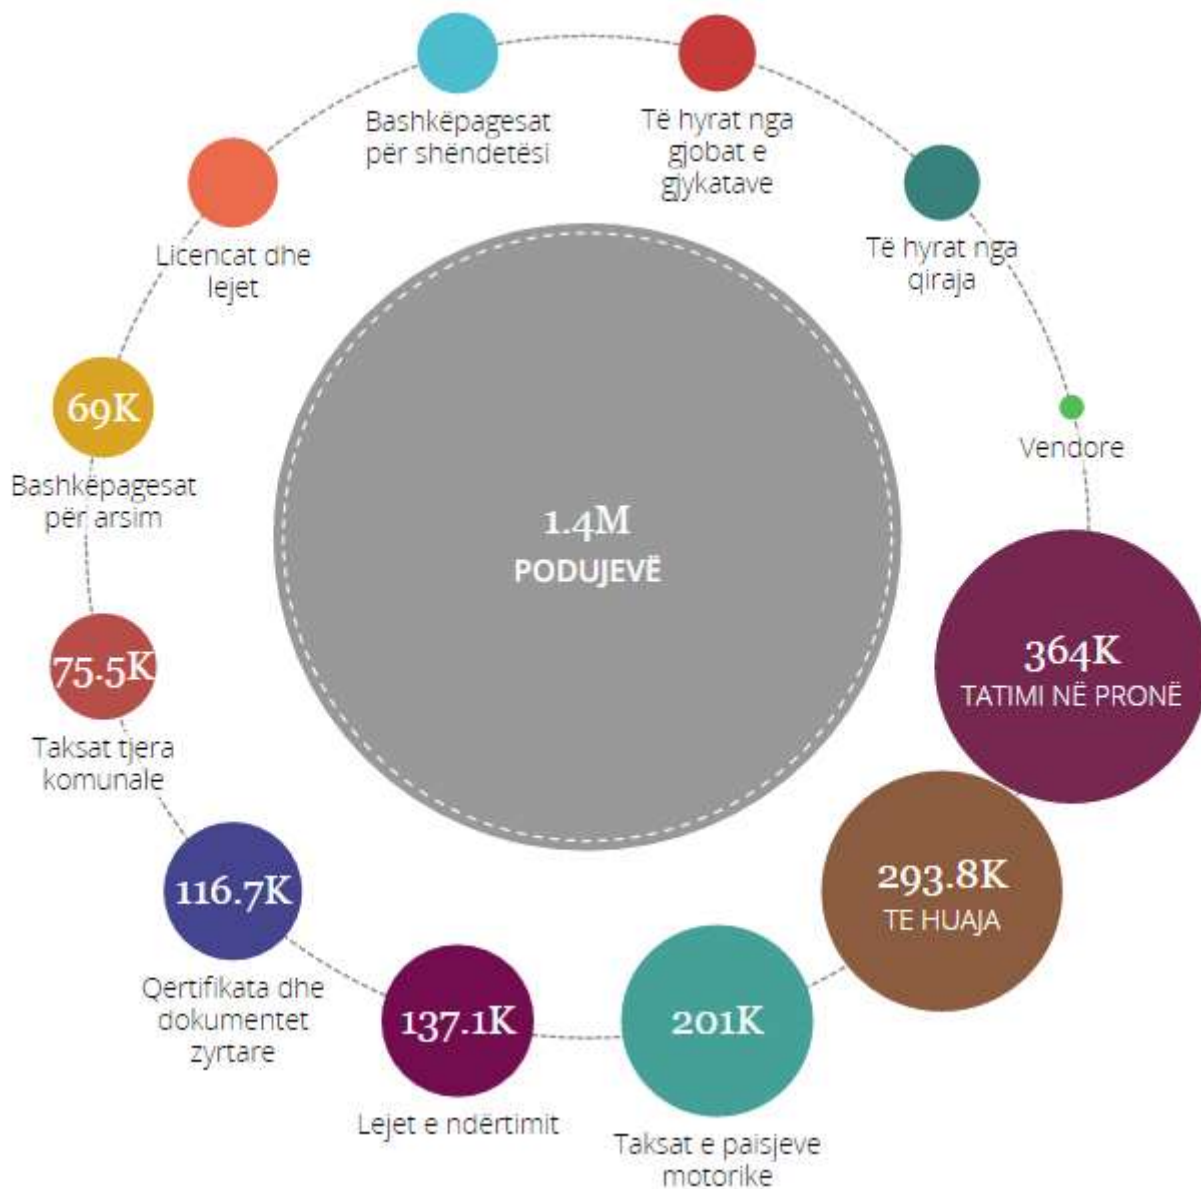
Bashkëpagesat për shëndetësi

Të hyrat nga gjobat e gjykatave

Licencat dhe lejet

Të hyrat nga qiraja

69K
Bashkëpagesat për arsim

Vendore

1.4M
PODUJEVË

364K
TATIMI NË PRONË

75.5K
Taksat tjera komunale

293.8K
TE HUAJA

116.7K
Qertifikata dhe dokumentet zyrtare

137.1K
Lejet e ndërtimit

201K
Taksat e paisjeve motorike